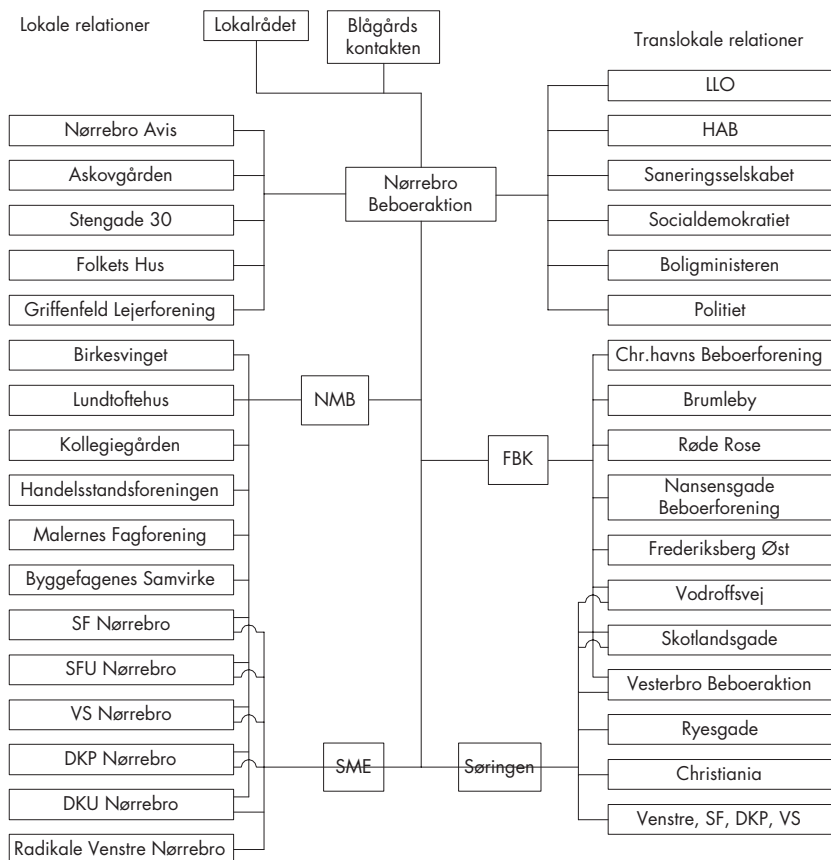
Lokale relationer

Lokalrådet

Blågårds kontakten

Translokale relationer

LLO

HAB

Saneringsselskabet

Socialdemokratiet

Boligministeren

Politiet

Nørrebro Avis

Askovgården

Stengade 30

Folkets Hus

Griffenfeld Lejerforening

Nørrebro Beboeraktion

Birkesvinget

Lundtoftehus

Kollegiegården

Handelsstandsforeningen

Malernes Fagforening

Byggefagenes Samvirke

SF Nørrebro

SFU Nørrebro

VS Nørrebro

DKP Nørrebro

DKU Nørrebro

Radikale Venstre Nørrebro

NMB

FBK

SME

Søringen

Chr.havns Beboerforening

Brumleby

Røde Rose

Nansensgade Beboerforening

Frederiksberg Øst

Vodroffsvej

Skotlandsgade

Vesterbro Beboeraktion

Ryesgade

Christiania

Venstre, SF, DKP, VS